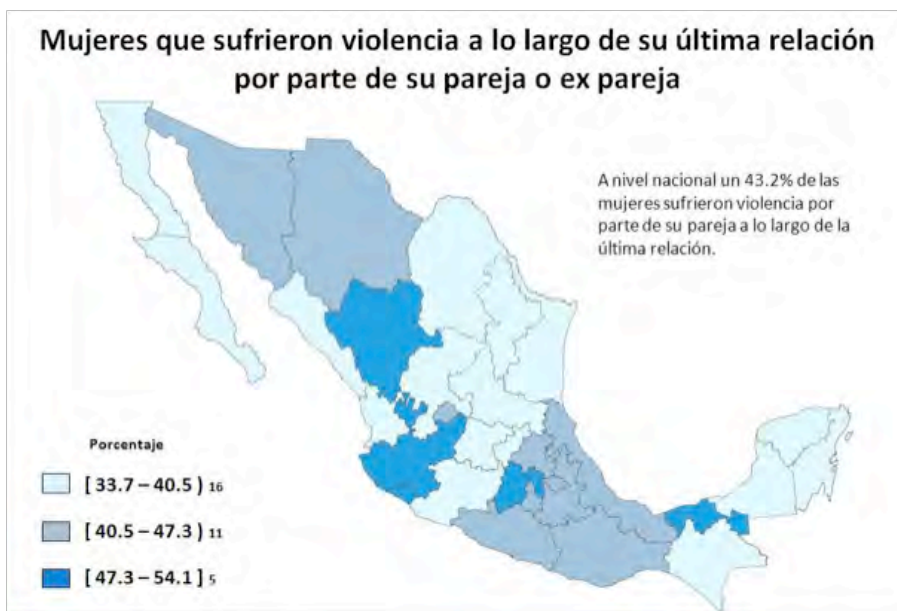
Mujeres que sufrieron violencia a lo largo de su última relación por parte de su pareja o ex pareja

A nivel nacional un 43.2% de las mujeres sufrieron violencia por parte de su pareja a lo largo de la última relación.

Porcentaje

[ 33.7 – 40.5 ) 16

[ 40.5 – 47.3 ) 11

[ 47.3 – 54.1 ] 5